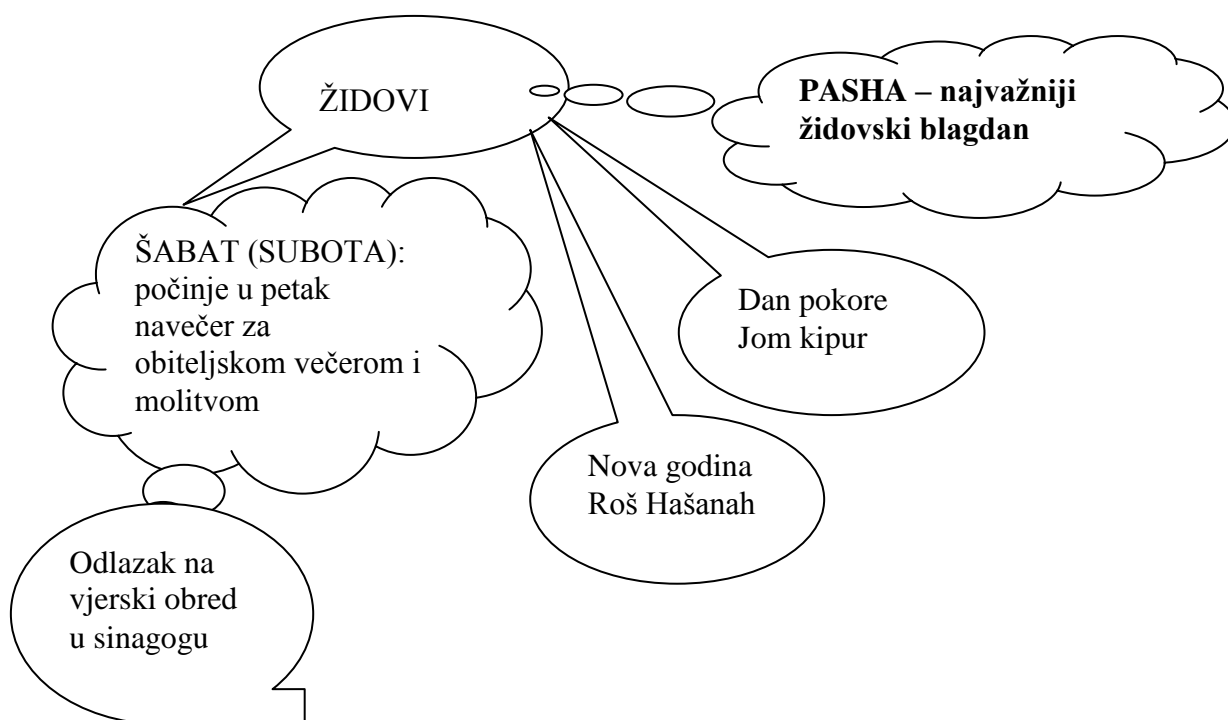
ŽIDOVI

**PASHA – najvažniji židovski blagdan**

ŠABAT (SUBOTA): počinje u petak navečer za obiteljskom večerom i molitvom

Dan pokore
Jom kipur

Nova godina
Roš Hašanah

Odlazak na vjerski obred u sinagogu